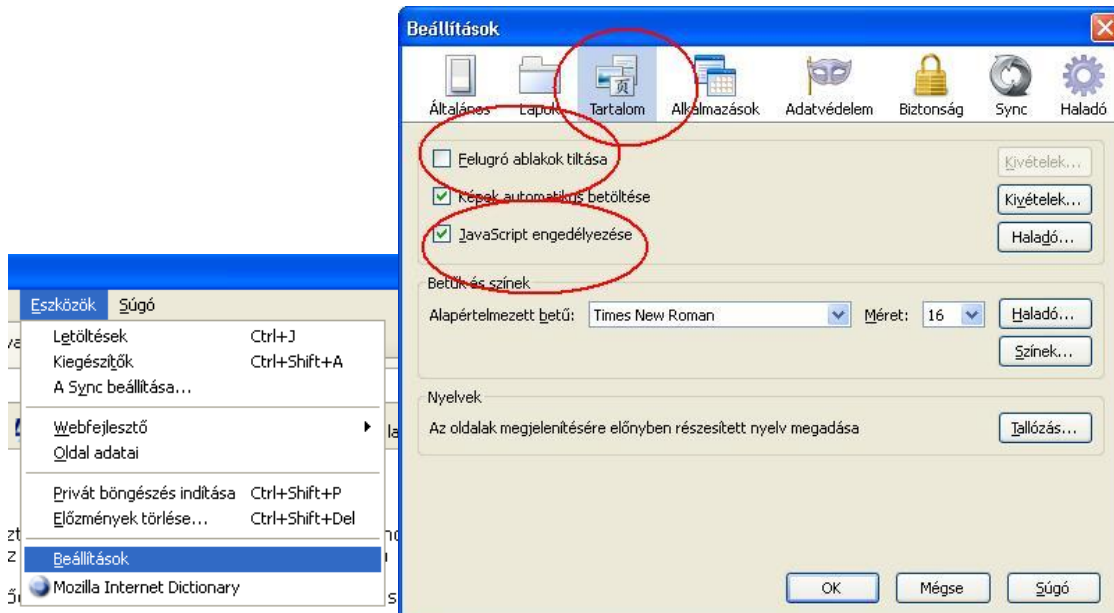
Beállítások

Általános
Lapok
Tartalom
Alkalmazások
Adatvédelem
Biztonság
Sync
Haladó

Felugró ablakok tiltása
Kivételek...
Képek automatikus betöltése
Kivételek...
JavaScript engedélyezése
Haladó...

Betűk és színek
Alapértelmezett betű: Times New Roman
Méret: 16
Haladó...
Színek...

Nyelvek
Az oldalak megjelenítésére előnyben részesített nyelv megadása
Tallózás...

OK
Mégse
Súgó

Eszközök
Súgó
Letöltések Ctrl+J
Kiegészítők Ctrl+Shift+A
A Sync beállítása...
Webfejlesztő
Oldal adatai
Privát böngészés indítása Ctrl+Shift+P
Előzmények törlése... Ctrl+Shift+Del
Beállítások
Mozilla Internet Dictionary